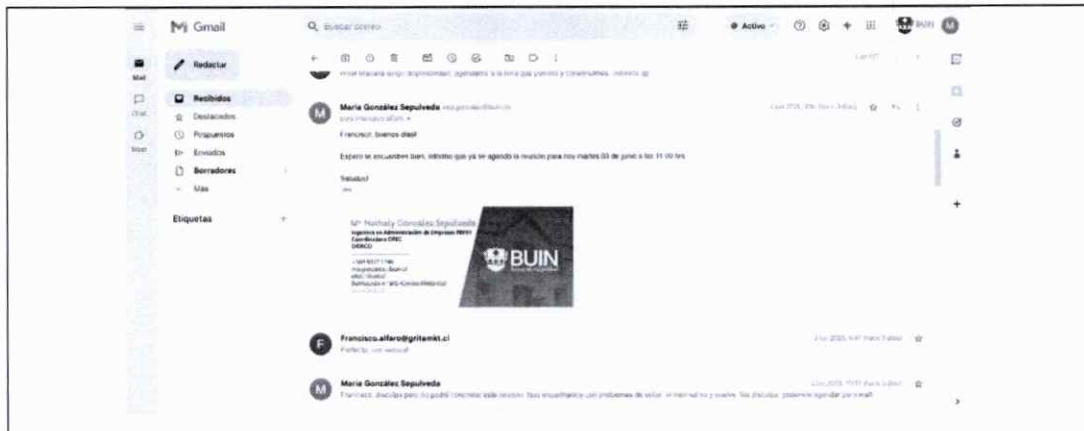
M Gmail

Buscar correo

Activo

BUIN

Mail

Chat

Meet

Redactar

Recibidos

Destacados

Pospuestos

Enviados

Borradores

Más

Etiquetas

+

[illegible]

Maria González Sepulveda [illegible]

para francisco.alfaro

Francisco, buenos días!

Espero te encuentres bien, informo que ya se agendó la reunión para hoy martes 03 de junio a las 11:00 hrs.

Saludos!

M° Nathaly González Sepúlveda

Ingeniera en Administración de Empresas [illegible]

Coordinadora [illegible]

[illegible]

BUIN

Francisco.alfaro@gritamkt.cl

Perfecto, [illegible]

Maria González Sepulveda

Francisco, disculpa pero no podré concretar esta reunión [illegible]